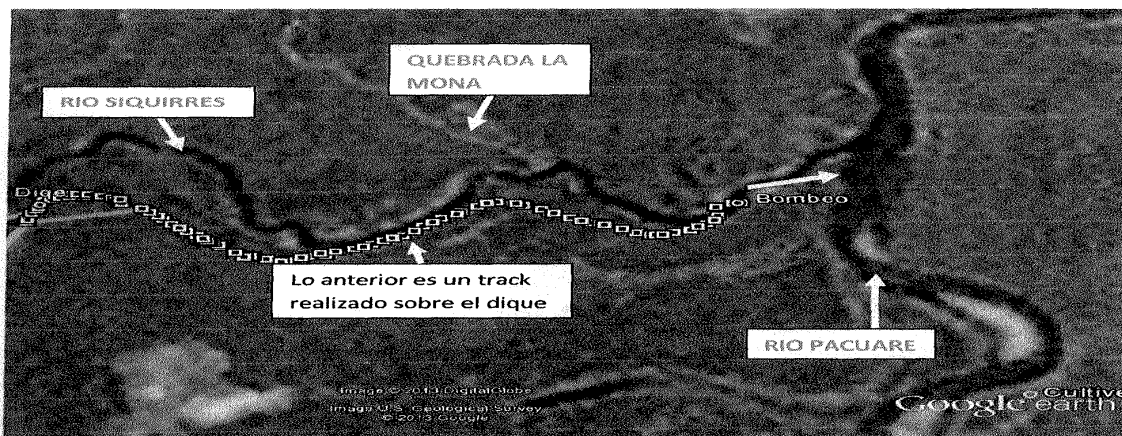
QUEBRADA LA MONA

RIO SIQUIRRES

Dique

Bombeo

Lo anterior es un track realizado sobre el dique

RIO PACUARE

Image © 2013 DigitalGlobe
Image U.S. Geological Survey
© 2013 Google

Cultive

Google earth